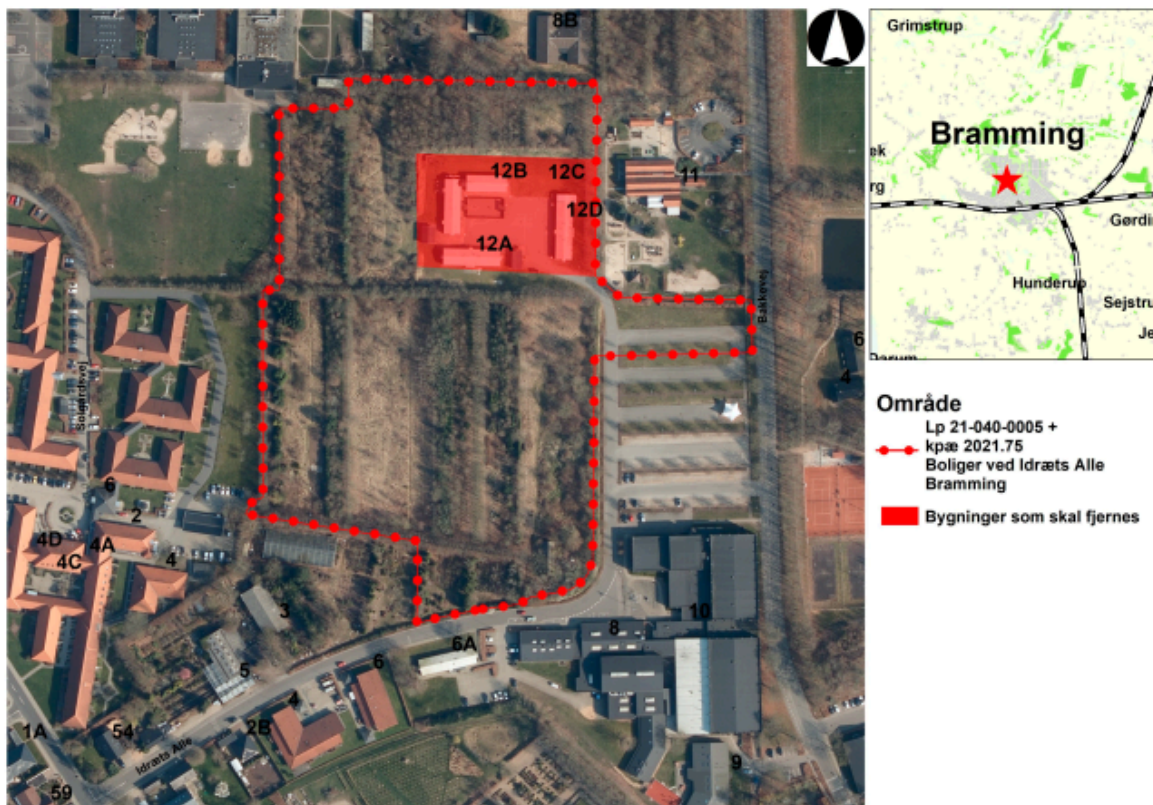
8B
12B
12C
11
12D
12A
Baskevej
Sejerhvej
6
2
4D
4A
4C
4
3
5
6A
6
8
10
4
2B
1A
54
Idræts Alle
59
9
6
4

Grimstrup
Bramming
ek
rg
Gørdi
Hunderup
Sejstru
Je
Darum

Område
Lp 21-040-0005 + kpæ 2021.75 Boliger ved Idræts Alle Bramming
Bygninger som skal fjernes